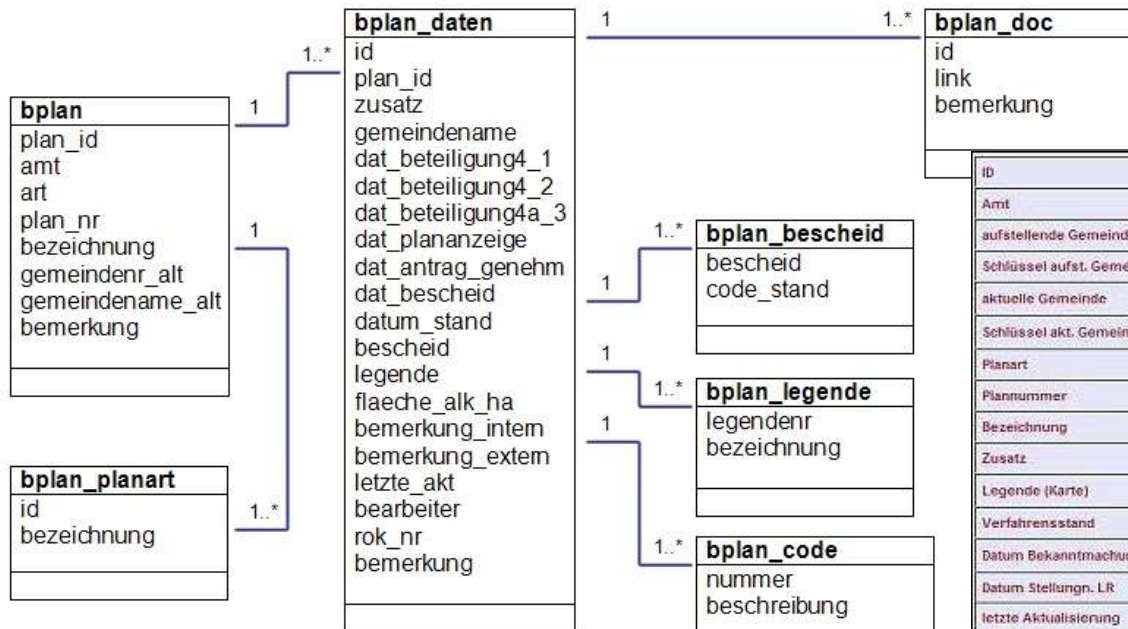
bplan
plan_id
amt
art
plan_nr
bezeichnung
gemeindenr_alt
gemeindename_alt
bemerkung

bplan_planart
id
bezeichnung

1
1..*
1
1..*

bplan_daten
id
plan_id
zusatz
gemeindename
dat_beteiligung4_1
dat_beteiligung4_2
dat_beteiligung4a_3
dat_plananzeige
dat_antrag_genehm
dat_bescheid
datum_stand
bescheid
legende
flaeche_alk_ha
bemerkung_intern
bemerkung_extern
letzte_akt
bearbeiter
rok_nr
bemerkung

1
1..*

bplan_doc
id
link
bemerkung

1
1..*
bplan_bescheid
bescheid
code_stand

1
1..*
bplan_legende
legendenr
bezeichnung

1
1..*
bplan_code
nummer
beschreibung

ID
Amt
aufstellende Gemeind
Schlüssel aufst. Geme
aktuelle Gemeinde
Schlüssel akt. Gemein
Planart
Plannummer
Bezeichnung
Zusatz
Legende (Karte)
Verfahrensstand
Datum Bekanntmachu
Datum Stellungn. LR
letzte Aktualisierung